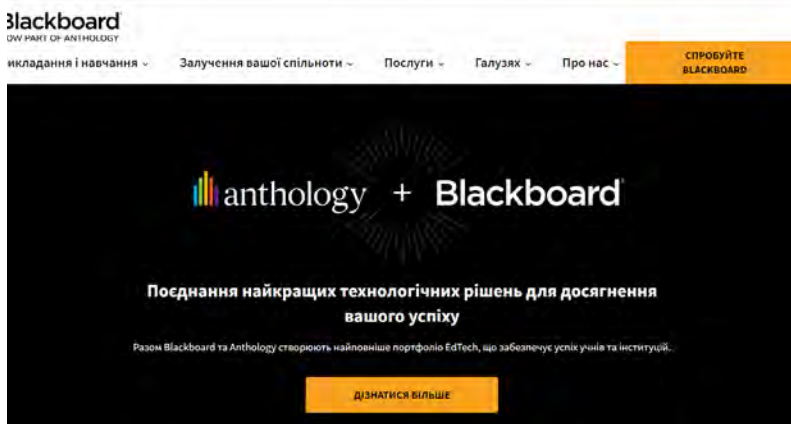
Blackboard
OW PART OF ANTHOLOGY

икладання і навчання ⌄ Залучення вашої спільноти ⌄ Послуги ⌄ Галузях ⌄ Про нас ⌄

СПРОБУЙТЕ BLACKBOARD

anthology + Blackboard

Поєднання найкращих технологічних рішень для досягнення вашого успіху

Разом Blackboard та Anthology створюють найновіше портфоліо EdTech, що забезпечує успіх учнів та інституцій.

ДІЗНАТИСЯ БІЛЬШЕ